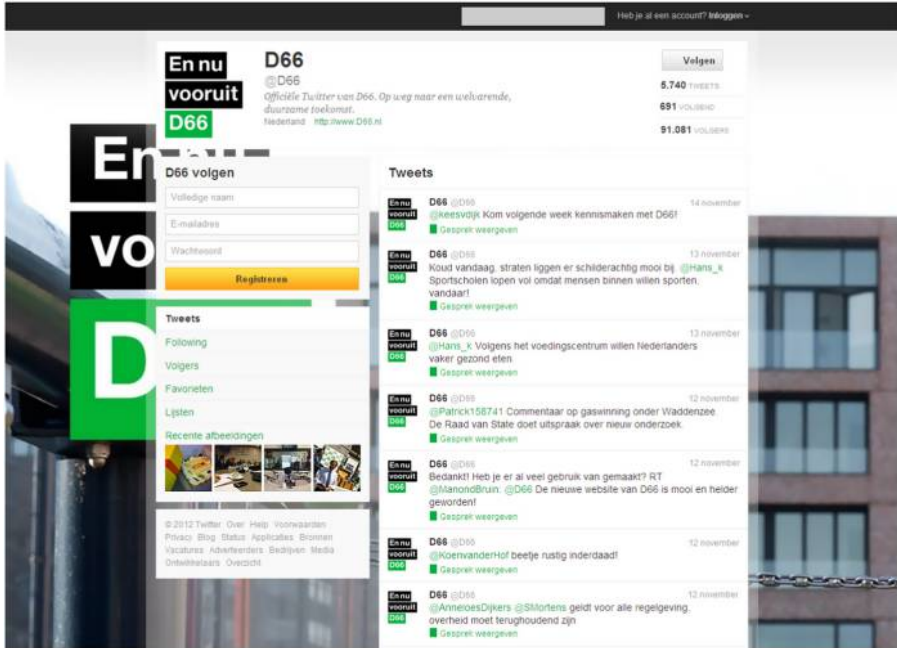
Heb je al een account? Inloggen

En nu vooruit D66

D66
@D66
Officiële Twitter van D66. Op weg naar een welvarende, duurzame toekomst.
Nederland · http://www.D66.nl

Volgen
5.740 TWEETS
691 VOLGEND
91.081 VOLGERS

En nu vo D

D66 volgen
Volledige naam
E-mailadres
Wachtwoord
Registreren

Tweets
Following
Volgers
Favorieten
Lijsten
Recente afbeeldingen

© 2012 Twitter Over Help Voorwaarden Privacy Blog Status Applicaties Bronnen Vacatures Adverteerders Bedrijven Media Ontwikkelaars Overzicht

Tweets

En nu vooruit D66
D66 @D66 14 november
@keesvdijk Kom volgende week kennismaken met D66!
Gesprek weergeven

En nu vooruit D66
D66 @D66 13 november
Koud vandaag, straten liggen er schilderachtig mooi bij. @Hans_k Sportscholen lopen vol omdat mensen binnen willen sporten. vandaar!
Gesprek weergeven

En nu vooruit D66
D66 @D66 13 november
@Hans_k Volgens het voedingscentrum willen Nederlanders vaker gezond eten.
Gesprek weergeven

En nu vooruit D66
D66 @D66 12 november
@Patrick158741 Commentaar op gaswinning onder Waddenzee. De Raad van State doet uitspraak over nieuw onderzoek.
Gesprek weergeven

En nu vooruit D66
D66 @D66 12 november
Bedankt! Heb je er al veel gebruik van gemaakt? RT @ManondBruin: @D66 De nieuwe website van D66 is mooi en helder geworden!
Gesprek weergeven

En nu vooruit D66
D66 @D66 12 november
@KoenvanderHof beetje rustig inderdaad!
Gesprek weergeven

En nu vooruit D66
D66 @D66 12 november
@AnneloesDijkers @SMortens geldt voor alle regelgeving, overheid moet terughoudend zijn
Gesprek weergeven